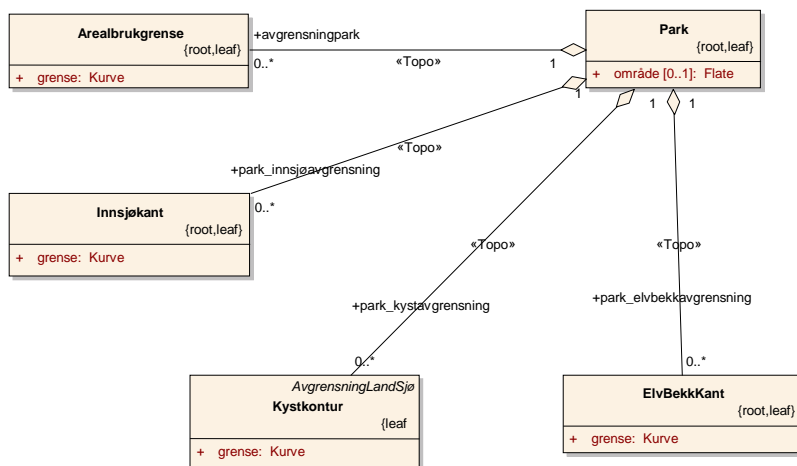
Arealbrukgrense
{root,leaf}
+ grense: Kurve

+avgrensningpark
0..*
«Topo»
1

Park
{root,leaf}
+ område [0..1]: Flate

1
«Topo»
+park_innsjøavgrensning
0..*

Innsjøkant
{root,leaf}
+ grense: Kurve

1
1
«Topo»
+park_kystavgrensning
0..*

AvgrensningLandSjø
Kystkontur
{leaf
+ grense: Kurve

«Topo»
+park_elvbekkavgrensning
0..*

ElvBekkKant
{root,leaf}
+ grense: Kurve